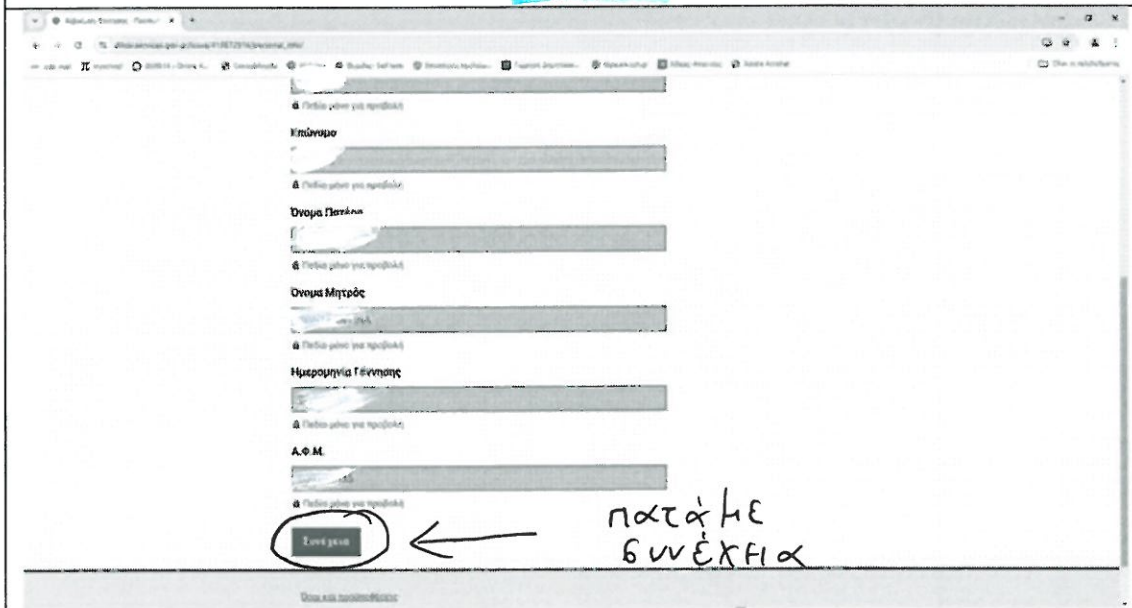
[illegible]

🔒 Πεδίο μόνο για προβολή

Επώνυμο

🔒 Πεδίο μόνο για προβολή

Όνομα Πατέρα

🔒 Πεδίο μόνο για προβολή

Όνομα Μητρός

🔒 Πεδίο μόνο για προβολή

Ημερομηνία Γέννησης

🔒 Πεδίο μόνο για προβολή

Α.Φ.Μ.

🔒 Πεδίο μόνο για προβολή

Συνέχεια

πατάμε συνέχεια

Όροι και προϋποθέσεις